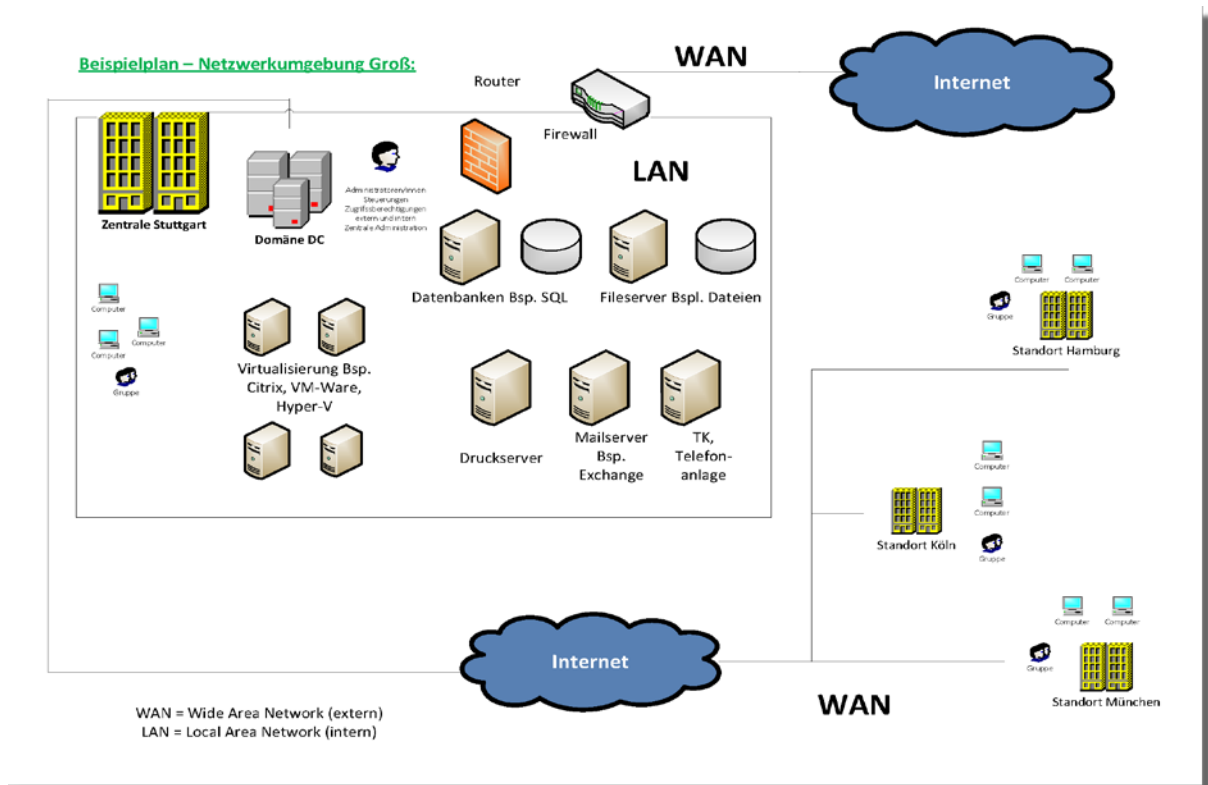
Beispielplan – Netzwerkumgebung Groß:

Router

WAN

Internet

Firewall

LAN

Zentrale Stuttgart

Domäne DC

Administratoren/innen
Steuerungen
Zugriffsberechtigungen
extern und intern
Zentrale Administration

Datenbanken Bsp. SQL

Fileserver Bspl. Dateien

Computer

Computer

Computer

Gruppe

Virtualisierung Bsp. Citrix, VM-Ware, Hyper-V

Druckserver

Mailserver Bsp. Exchange

TK, Telefonanlage

Computer

Computer

Gruppe

Standort Hamburg

Computer

Computer

Gruppe

Standort Köln

Computer

Computer

Gruppe

Standort München

Internet

WAN

WAN = Wide Area Network (extern)
LAN = Local Area Network (intern)